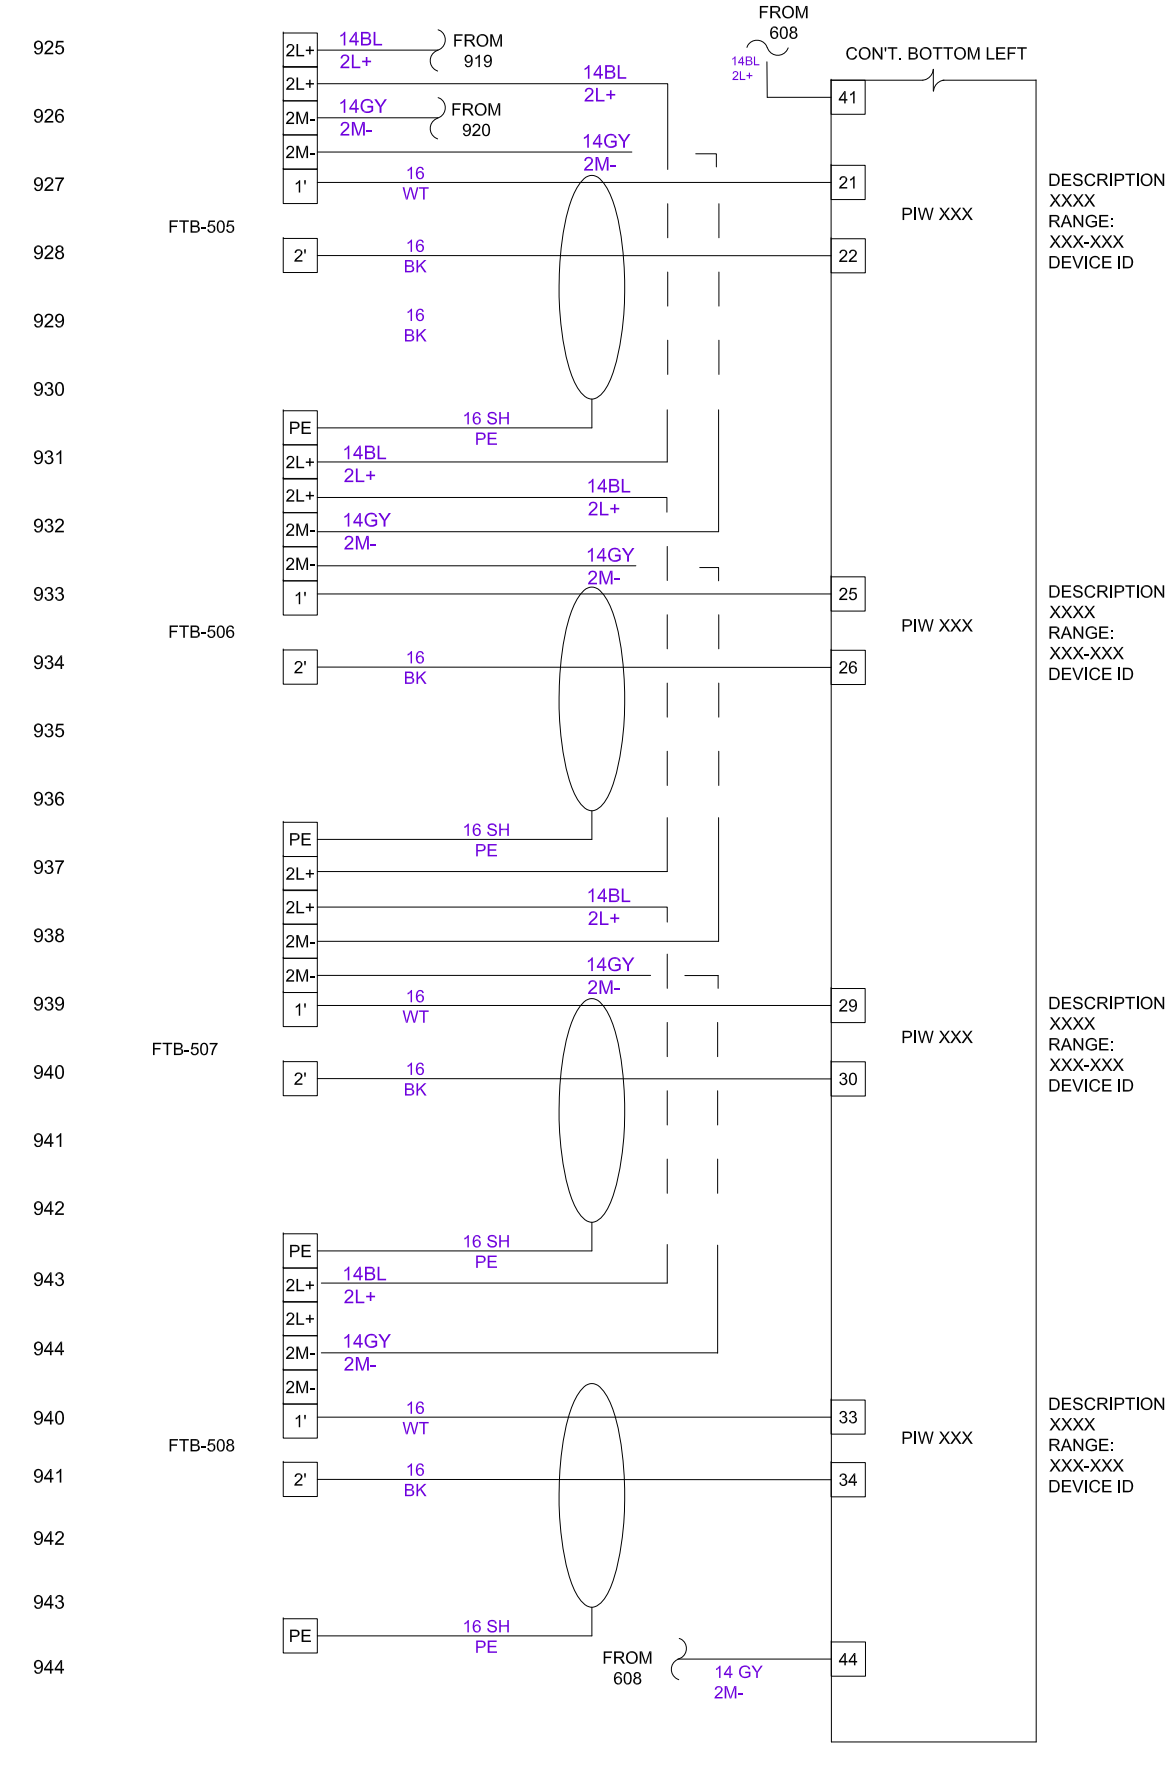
FROM
608
14BL
2L+
CON'T. BOTTOM LEFT

925
2L+
14BL
2L+
FROM
919
2L+
14BL
2L+
41
926
2M-
14GY
2M-
FROM
920
2M-
14GY
2M-
927
1'
16
WT
21
DESCRIPTION
XXXX
RANGE:
XXX-XXX
DEVICE ID
PIW XXX
FTB-505
928
2'
16
BK
22
929
16
BK
930
PE
16 SH
PE
931
2L+
14BL
2L+
2L+
14BL
2L+
932
2M-
14GY
2M-
2M-
14GY
2M-
933
1'
25
DESCRIPTION
XXXX
RANGE:
XXX-XXX
DEVICE ID
PIW XXX
FTB-506
934
2'
16
BK
26
935
936
PE
16 SH
PE
937
2L+
2L+
14BL
2L+
938
2M-
2M-
14GY
2M-
939
1'
16
WT
29
DESCRIPTION
XXXX
RANGE:
XXX-XXX
DEVICE ID
PIW XXX
FTB-507
940
2'
16
BK
30
941
942
PE
16 SH
PE
943
2L+
14BL
2L+
2L+
944
2M-
14GY
2M-
2M-
940
1'
16
WT
33
DESCRIPTION
XXXX
RANGE:
XXX-XXX
DEVICE ID
PIW XXX
FTB-508
941
2'
16
BK
34
942
943
PE
16 SH
PE
944
FROM
608
14 GY
2M-
44